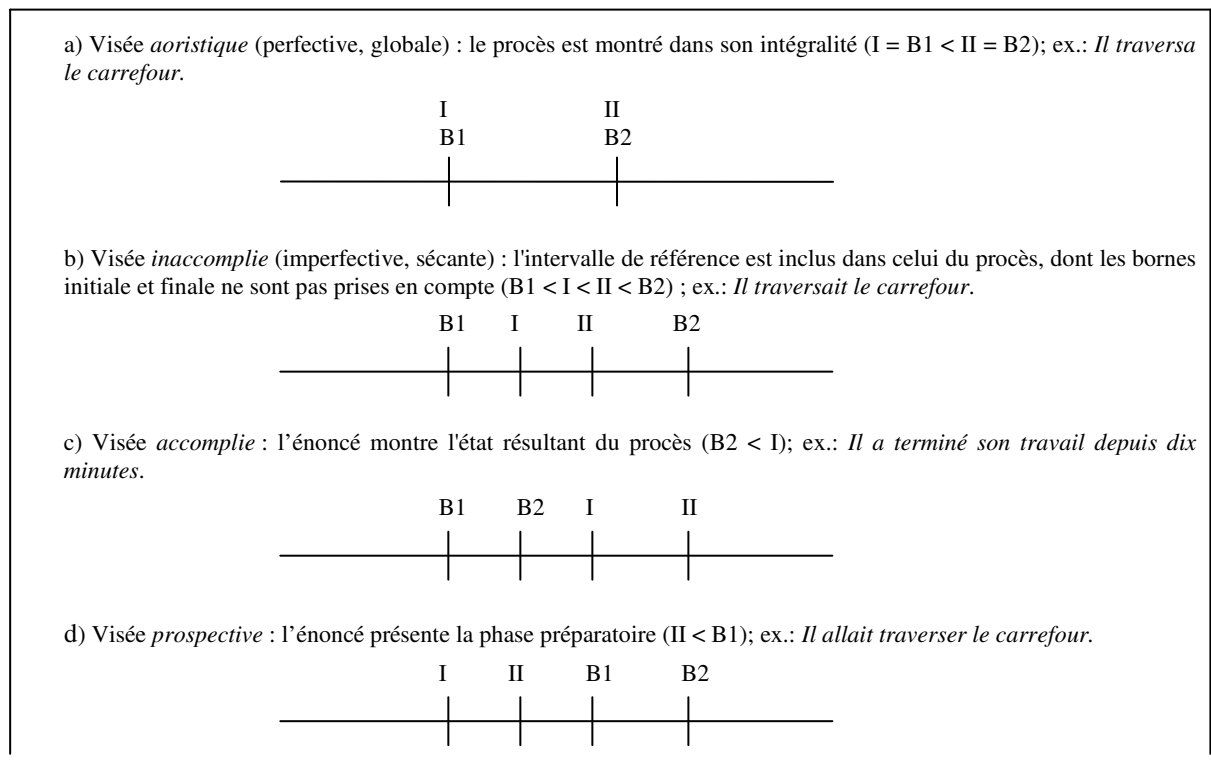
a) Visée *aoristique* (perfective, globale) : le procès est montré dans son intégralité (I = B1 < II = B2); ex.: *Il traversa le carrefour.*

I
B1

II
B2

b) Visée *inaccomplie* (imperfective, sécante) : l'intervalle de référence est inclus dans celui du procès, dont les bornes initiale et finale ne sont pas prises en compte (B1 < I < II < B2) ; ex.: *Il traversait le carrefour.*

B1 I II B2

c) Visée *accomplie* : l'énoncé montre l'état résultant du procès (B2 < I); ex.: *Il a terminé son travail depuis dix minutes*.

B1 B2 I II

d) Visée *prospective* : l'énoncé présente la phase préparatoire (II < B1); ex.: *Il allait traverser le carrefour.*

I II B1 B2